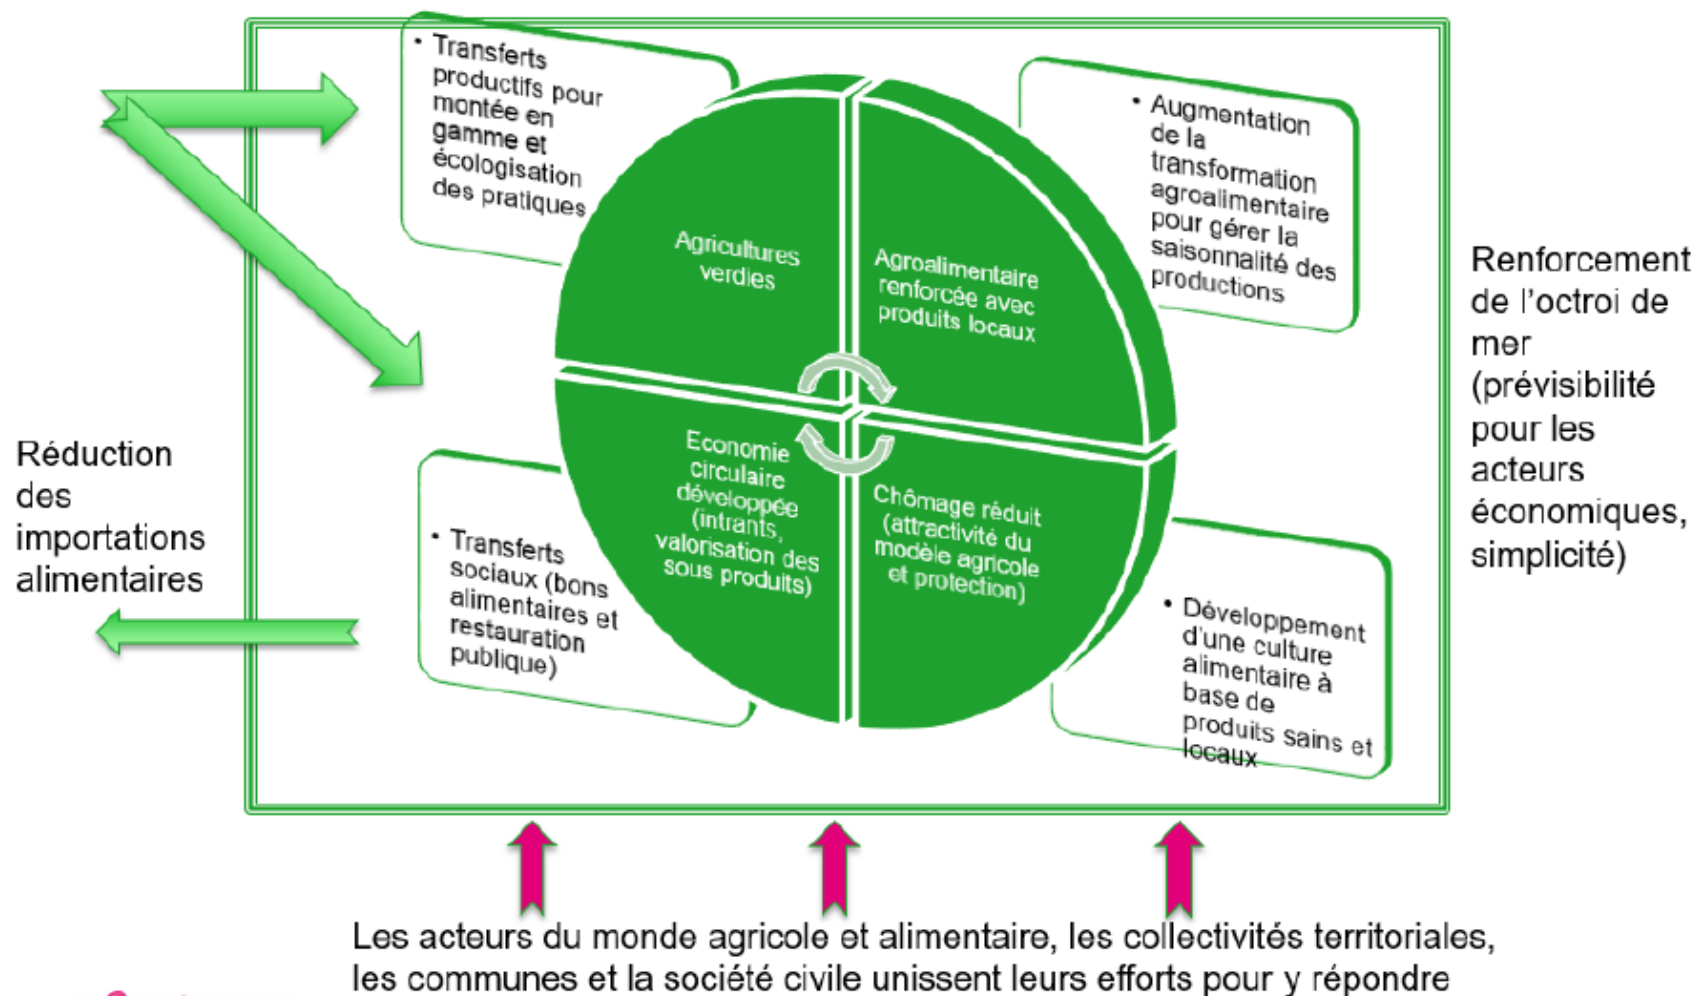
• Transferts productifs pour montée en gamme et écologisation des pratiques

Agricultures verdies

Agroalimentaire renforcée avec produits locaux

• Augmentation de la transformation agroalimentaire pour gérer la saisonnalité des productions

Renforcement de l'octroi de mer (prévisibilité pour les acteurs économiques, simplicité)

Réduction des importations alimentaires

Economie circulaire développée (intrants, valorisation des sous produits)

Chômage réduit (attractivité du modèle agricole et protection)

• Transferts sociaux (bons alimentaires et restauration publique)

• Développement d'une culture alimentaire à base de produits sains et locaux

Les acteurs du monde agricole et alimentaire, les collectivités territoriales, les communes et la société civile unissent leurs efforts pour y répondre